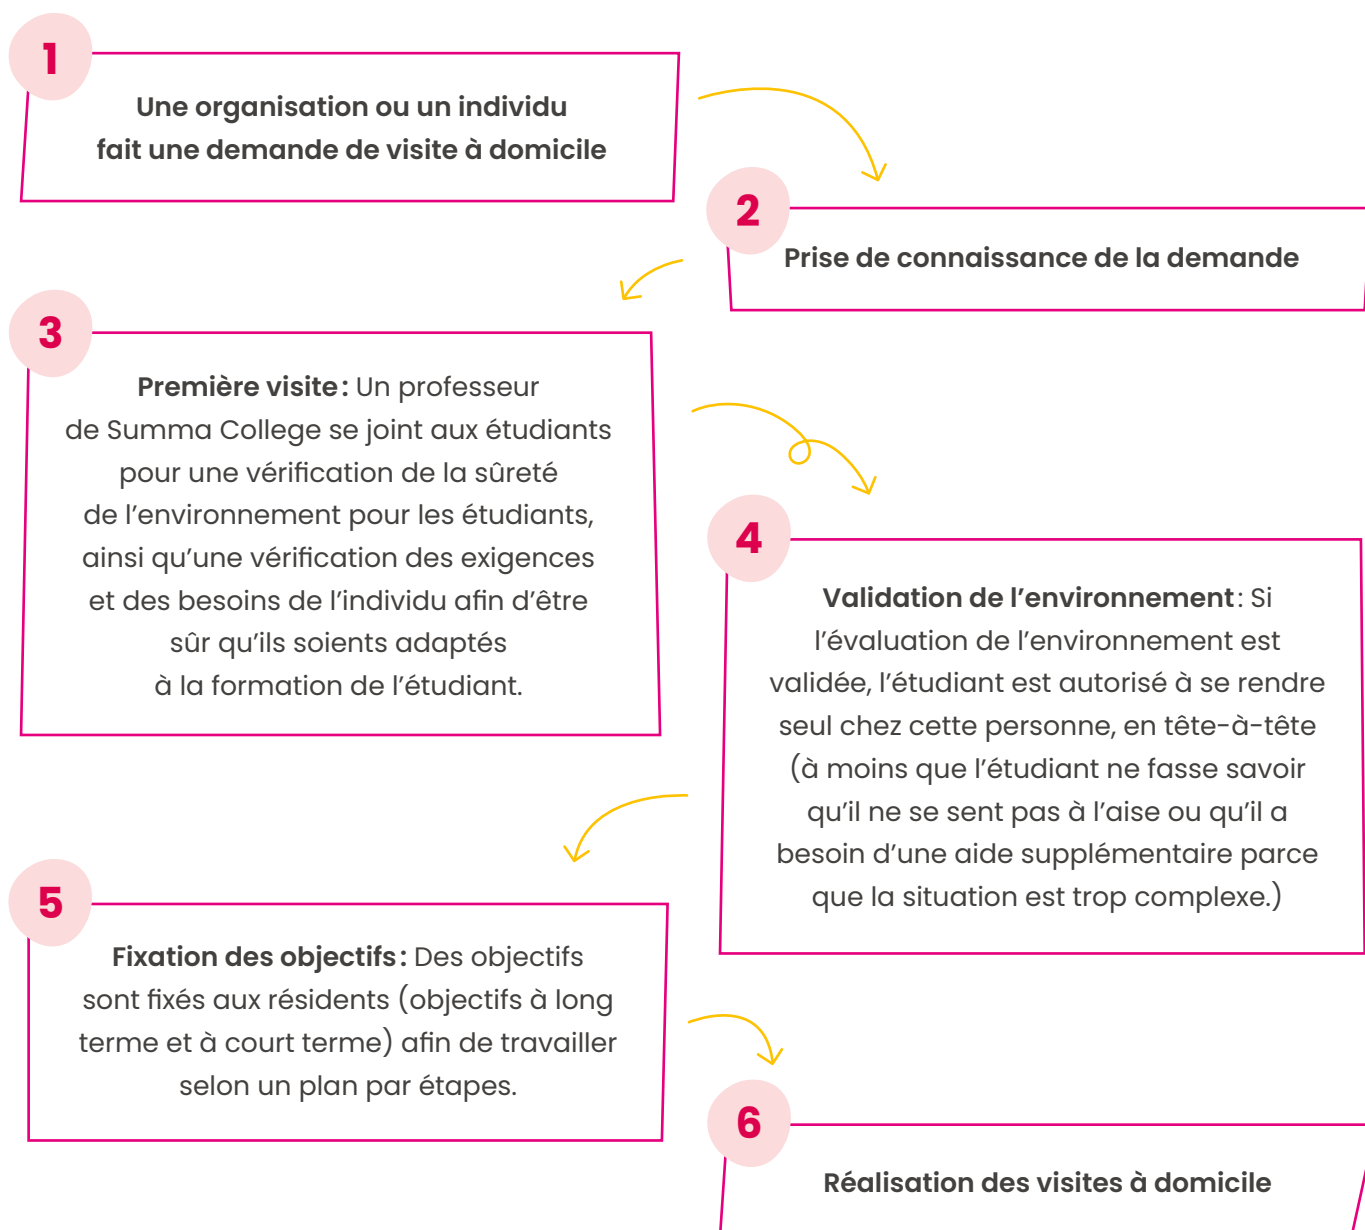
1

Une organisation ou un individu fait une demande de visite à domicile

2

Prise de connaissance de la demande

3

Première visite : Un professeur de Summa College se joint aux étudiants pour une vérification de la sûreté de l'environnement pour les étudiants, ainsi qu'une vérification des exigences et des besoins de l'individu afin d'être sûr qu'ils soients adaptés à la formation de l'étudiant.

4

Validation de l'environnement : Si l'évaluation de l'environnement est validée, l'étudiant est autorisé à se rendre seul chez cette personne, en tête-à-tête (à moins que l'étudiant ne fasse savoir qu'il ne se sent pas à l'aise ou qu'il a besoin d'une aide supplémentaire parce que la situation est trop complexe.)

5

Fixation des objectifs : Des objectifs sont fixés aux résidents (objectifs à long terme et à court terme) afin de travailler selon un plan par étapes.

6

Réalisation des visites à domicile